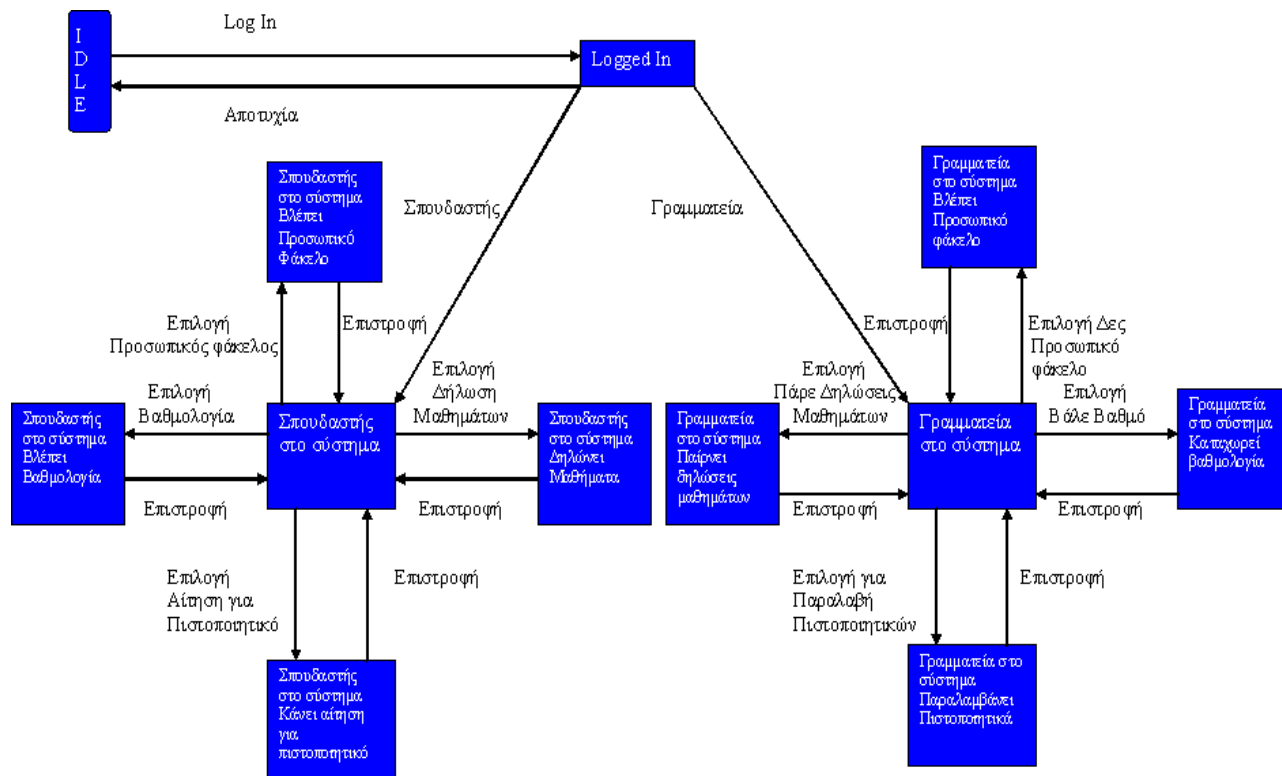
I
D
L
E

Log In

Logged In

Αποτυχία

Σπουδαστής στο σύστημα Βλέπει Προσωπικό Φάκελο

Σπουδαστής

Γραμματεία

Γραμματεία στο σύστημα Βλέπει Προσωπικό φάκελο

Επιλογή Προσωπικός φάκελος

Επιστροφή

Επιστροφή

Επιλογή Δες Προσωπικό φάκελο

Επιλογή Βαθμολογία

Επιλογή Δήλωση Μαθημάτων

Επιλογή Πάρε Δηλώσεις Μαθημάτων

Επιλογή Βάλε Βαθμό

Σπουδαστής στο σύστημα Βλέπει Βαθμολογία

Σπουδαστής στο σύστημα

Σπουδαστής στο σύστημα Δηλώνει Μαθήματα

Γραμματεία στο σύστημα Παίρνει δηλώσεις μαθημάτων

Γραμματεία στο σύστημα

Γραμματεία στο σύστημα Καταχωρεί βαθμολογία

Επιστροφή

Επιστροφή

Επιστροφή

Επιστροφή

Επιλογή Αίτηση για Πιστοποιητικό

Επιστροφή

Επιλογή για Παραλαβή Πιστοποιητικών

Επιστροφή

Σπουδαστής στο σύστημα Κάνει αίτηση για πιστοποιητικό

Γραμματεία στο σύστημα Παραλαμβάνει Πιστοποιητικά